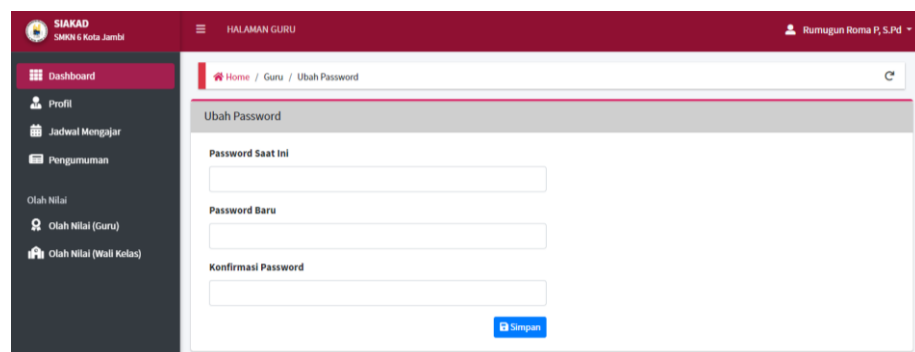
SIAKAD
SMKN 6 Kota Jambi

HALAMAN GURU

Rumugun Roma P, S.Pd

Dashboard
Profil
Jadwal Mengajar
Pengumuman

Olah Nilai
Olah Nilai (Guru)
Olah Nilai (Wali Kelas)

Home / Guru / Ubah Password

Ubah Password

Password Saat Ini

Password Baru

Konfirmasi Password

Simpan